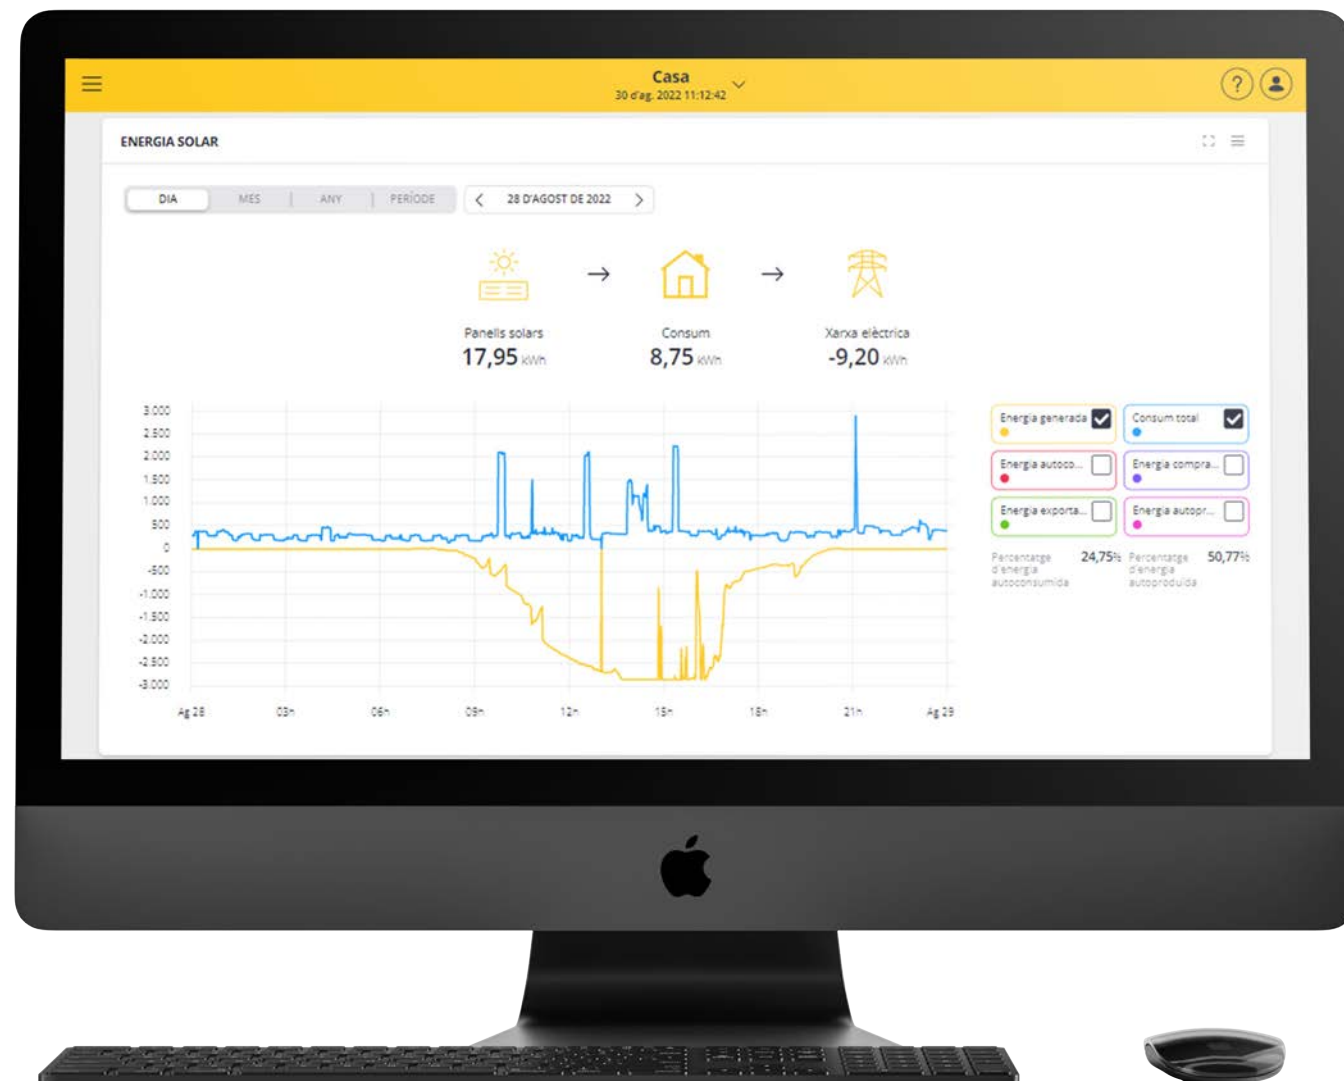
Casa
30 d'ag. 2022 11:12:42

ENERGIA SOLAR

DIA | MES | ANY | PERÍODE

28 D'AGOST DE 2022

Panells solars
17,95 kWh

Consum
8,75 kWh

Xarxa elèctrica
-9,20 kWh

3.000
2.500
2.000
1.500
1.000
500
0
-500
-1.000
-1.500
-2.000
-2.500
-3.000

Ag 28 03h 06h 09h 12h 15h 18h 21h Ag 29

Energia generada
Consum total
Energia autoco...
Energia compra...
Energia exporta...
Energia autopr...

Percentatge d'energia autoconsumida 24,75%
Percentatge d'energia autoproduïda 50,77%